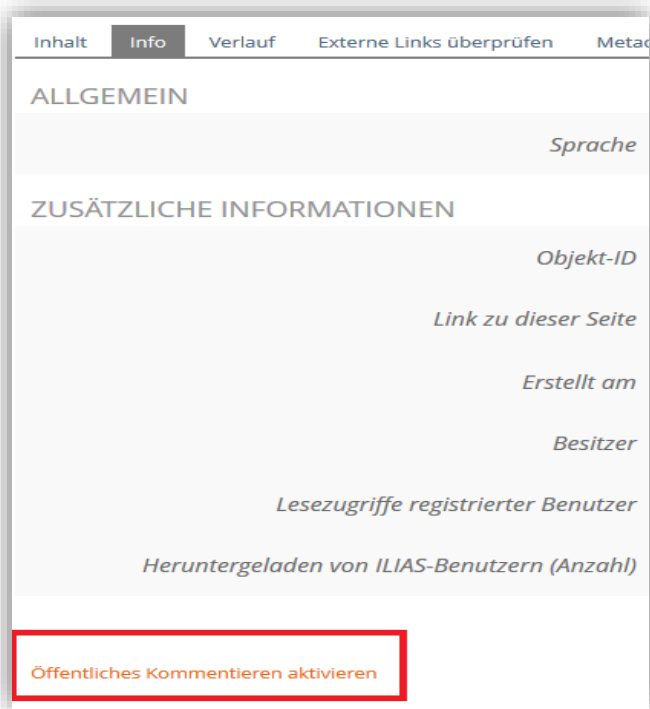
Inhalt Info Verlauf Externe Links überprüfen Meta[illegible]

ALLGEMEIN

Sprache

ZUSÄTZLICHE INFORMATIONEN

Objekt-ID

Link zu dieser Seite

Erstellt am

Besitzer

Lesezugriffe registrierter Benutzer

Heruntergeladen von ILIAS-Benutzern (Anzahl)

Öffentliches Kommentieren aktivieren